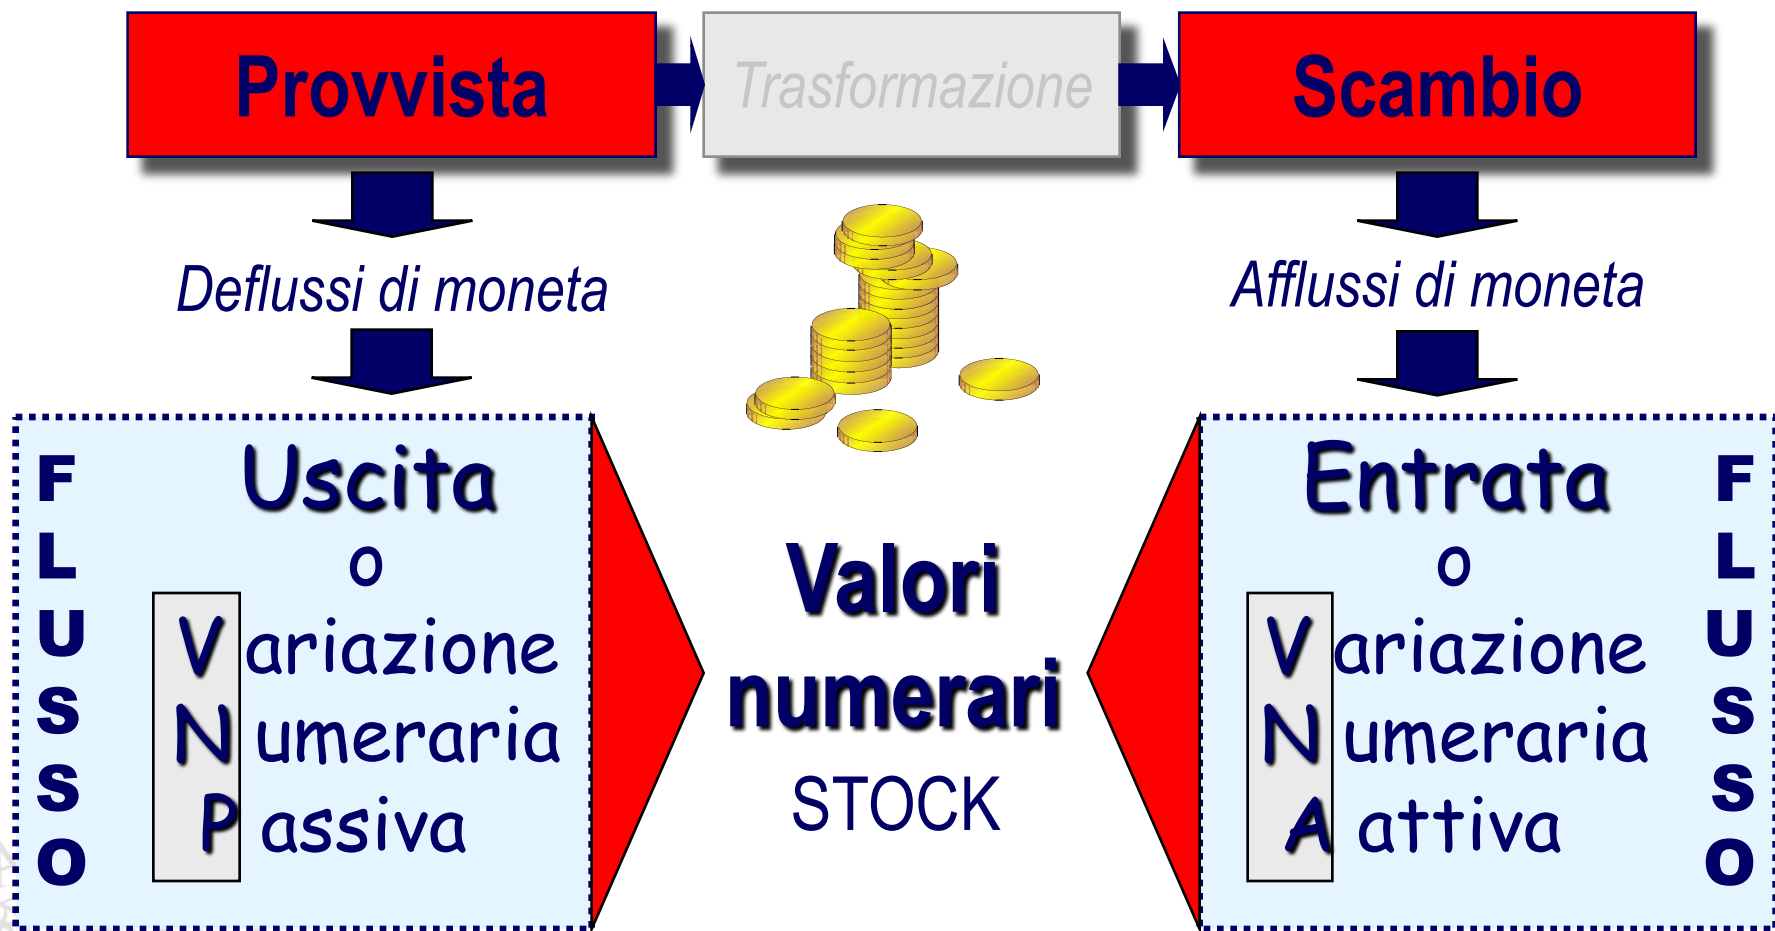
Provvista

Trasformazione

Scambio

Deflussi di moneta

Afflussi di moneta

F
L
U
S
S
O

Uscita
o
Variazione
Numeraria
Passiva

Valori
numerari
STOCK

Entrata
o
Variazione
Numeraria
Aattiva

F
L
U
S
S
O